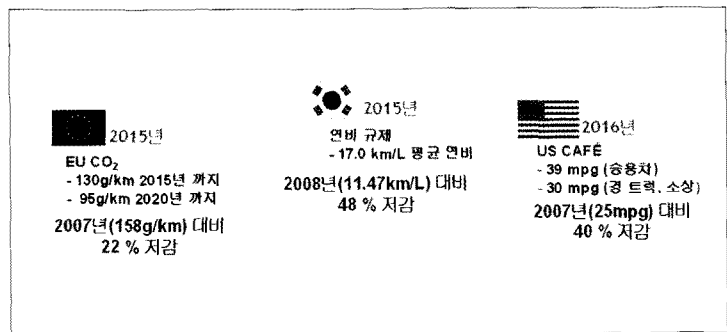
2015년
EU $CO_2$
- 130g/km 2015년 까지
- 95g/km 2020년 까지
2007년(158g/km) 대비
22 % 저감

2015년
연비 규제
- 17.0 km/L 평균 연비
2008년(11.47km/L) 대비
48 % 저감

2016년
US CAFE
- 39 mpg (승용차)
- 30 mpg (경 트럭, 소상)
2007년(25mpg) 대비
40 % 저감